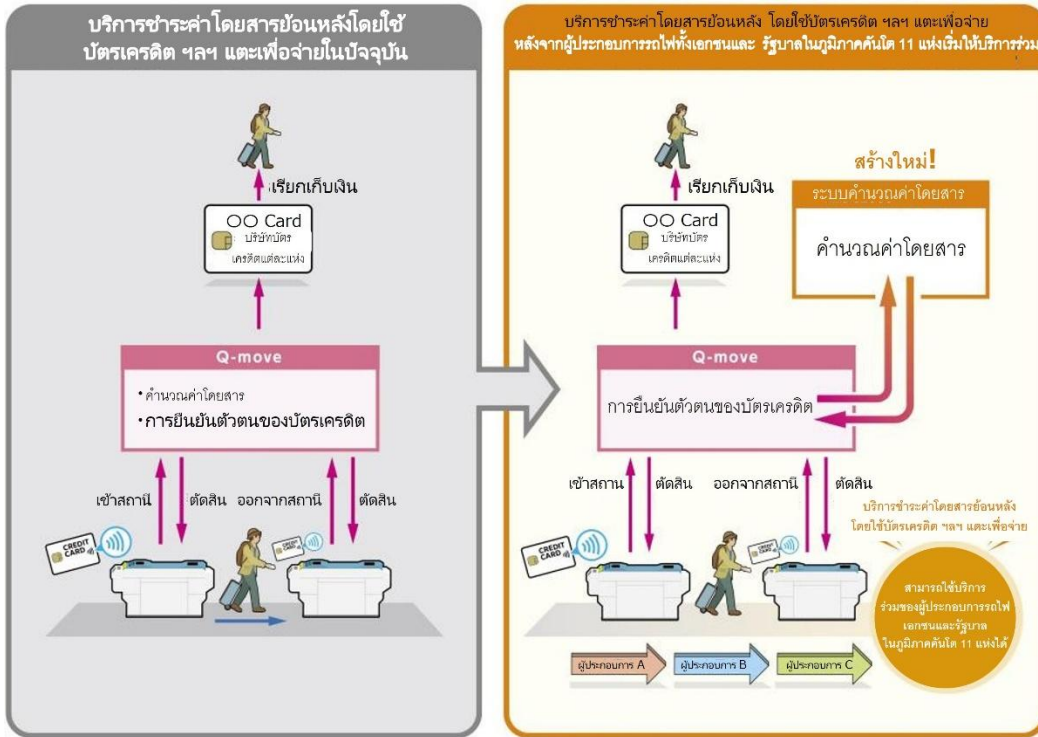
บริการชำระค่าโดยสารย้อนหลังโดยใช้บัตรเครดิต ฯลฯ แตะเพื่อจ่ายในปัจจุบัน

เรียกเก็บเงิน

OO Card
บริษัทบัตรเครดิตแต่ละแห่ง

Q-move
・คำนวณค่าโดยสาร
・การยืนยันตัวตนของบัตรเครดิต

เข้าสถานี
ตัดสิน
ออกจากสถานี
ตัดสิน

CREDIT CARD
CREDIT CARD

บริการชำระค่าโดยสารย้อนหลัง โดยใช้บัตรเครดิต ฯลฯ แตะเพื่อจ่าย หลังจากผู้ประกอบการรถไฟทั้งเอกชนและ รัฐบาลในภูมิภาคคันโต 11 แห่งเริ่มให้บริการร่วม

เรียกเก็บเงิน

OO Card
บริษัทบัตรเครดิตแต่ละแห่ง

สร้างใหม่!
ระบบคำนวณค่าโดยสาร
คำนวณค่าโดยสาร

Q-move
การยืนยันตัวตนของบัตรเครดิต

เข้าสถานี
ตัดสิน
ออกจากสถานี
ตัดสิน

บริการชำระค่าโดยสารย้อนหลังโดยใช้บัตรเครดิต ฯลฯ แตะเพื่อจ่าย

CREDIT CARD
CREDIT CARD

สามารถใช้บริการร่วมของผู้ประกอบการรถไฟเอกชนและรัฐบาลในภูมิภาคคันโต 11 แห่งได้

ผู้ประกอบการ A
ผู้ประกอบการ B
ผู้ประกอบการ C